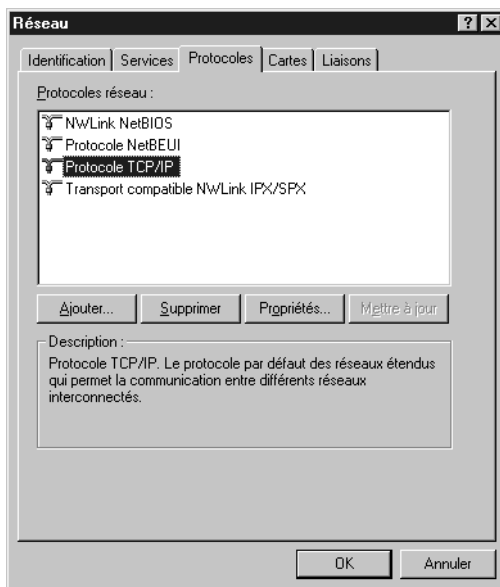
Réseau

?
X

Identification | Services | Protocoles | Cartes | Liaisons

Protocoles réseau :

NWLink NetBIOS
Protocole NetBEUI
Protocole TCP/IP
Transport compatible NWLink IPX/SPX

Ajouter... | Supprimer | Propriétés... | Mettre à jour

Description :
Protocole TCP/IP. Le protocole par défaut des réseaux étendus qui permet la communication entre différents réseaux interconnectés.

OK | Annuler